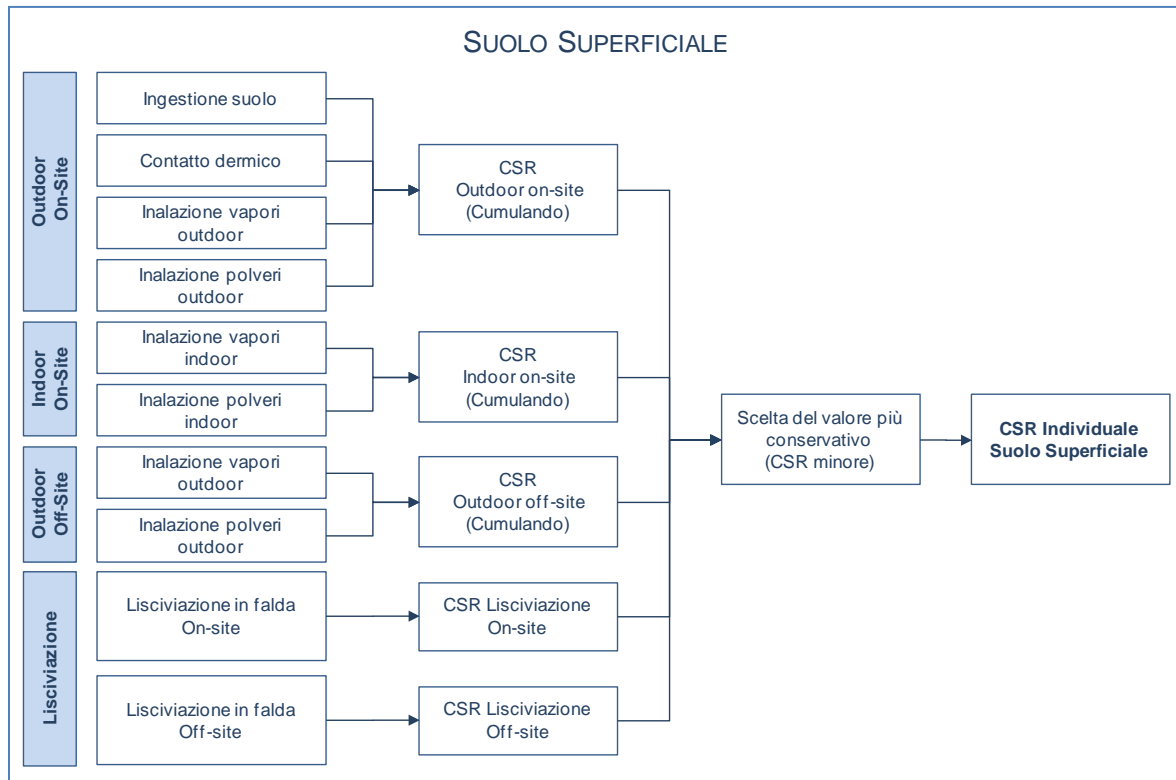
SUOLO SUPERFICIALE

Outdoor On-Site

Ingestione suolo

Contatto dermico

Inalazione vapori outdoor

Inalazione polveri outdoor

CSR Outdoor on-site (Cumulando)

Indoor On-Site

Inalazione vapori indoor

Inalazione polveri indoor

CSR Indoor on-site (Cumulando)

Outdoor Off-Site

Inalazione vapori outdoor

Inalazione polveri outdoor

CSR Outdoor off-site (Cumulando)

Lisciviazione

Lisciviazione in falda On-site

CSR Lisciviazione On-site

Lisciviazione in falda Off-site

CSR Lisciviazione Off-site

Scelta del valore più conservativo (CSR minore)

CSR Individuale Suolo Superficiale